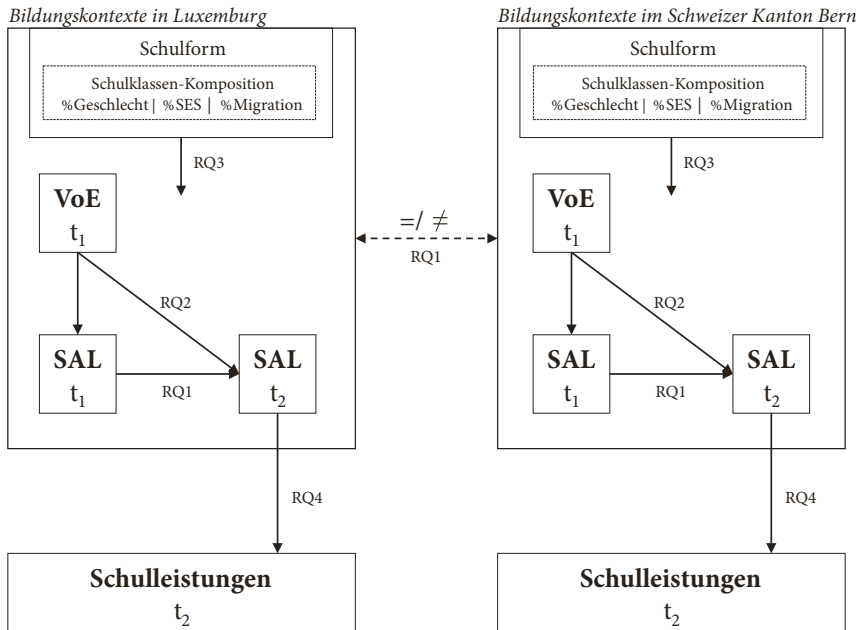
Bildungskontexte in Luxemburg

Schulform

Schulklassen-Komposition
%Geschlecht | %SES | %Migration

RQ3

VoE
$t_1$

RQ2

SAL
$t_1$

RQ1

SAL
$t_2$

RQ4

Schulleistungen
$t_2$

=/ $\neq$
RQ1

Bildungskontexte im Schweizer Kanton Bern

Schulform

Schulklassen-Komposition
%Geschlecht | %SES | %Migration

RQ3

VoE
$t_1$

RQ2

SAL
$t_1$

RQ1

SAL
$t_2$

RQ4

Schulleistungen
$t_2$